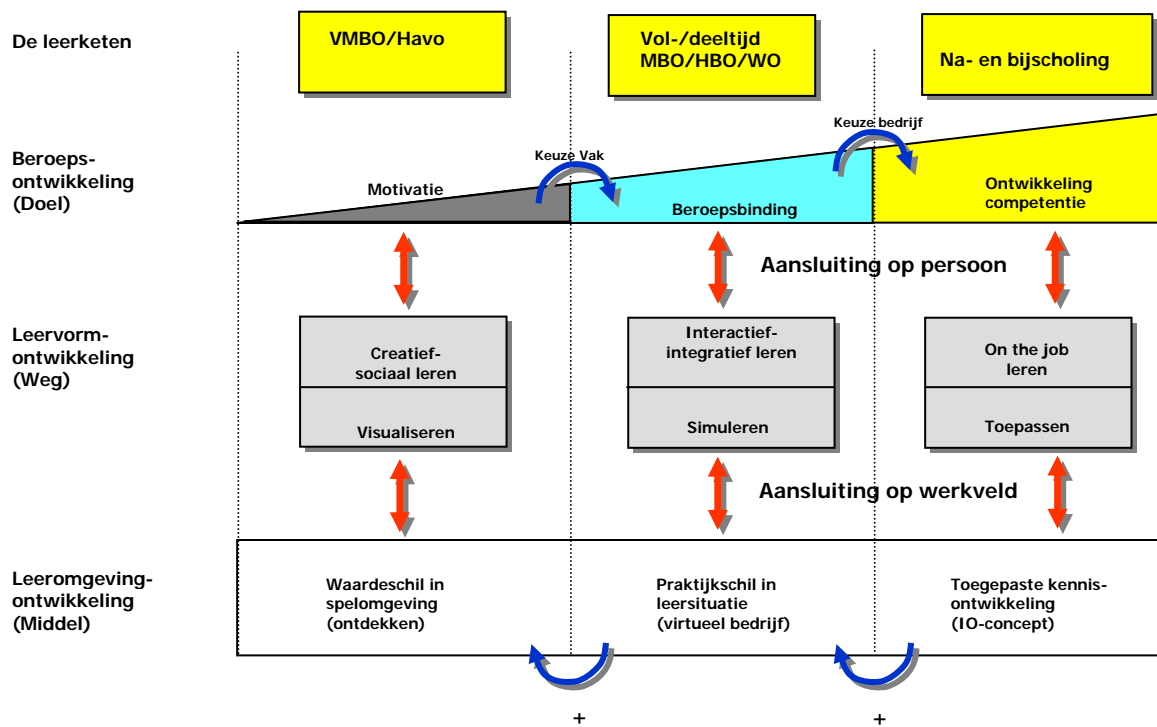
De leerketen

VMBO/Havo

Vol-/deeltijd MBO/HBO/WO

Na- en bijscholing

Beroeps-ontwikkeling (Doel)

Keuze Vak

Keuze bedrijf

Motivatie

Beroepsbinding

Ontwikkeling competentie

Aansluiting op persoon

Leervorm-ontwikkeling (Weg)

Creatief-sociaal leren

Visualiseren

Interactief-integratief leren

Simuleren

On the job leren

Toepassen

Aansluiting op werkveld

Leeromgeving-ontwikkeling (Middel)

Waardeschil in spelomgeving (ontdekken)

Praktijkschil in leersituatie (virtueel bedrijf)

Toegepaste kennis-ontwikkeling (IO-concept)

+

+